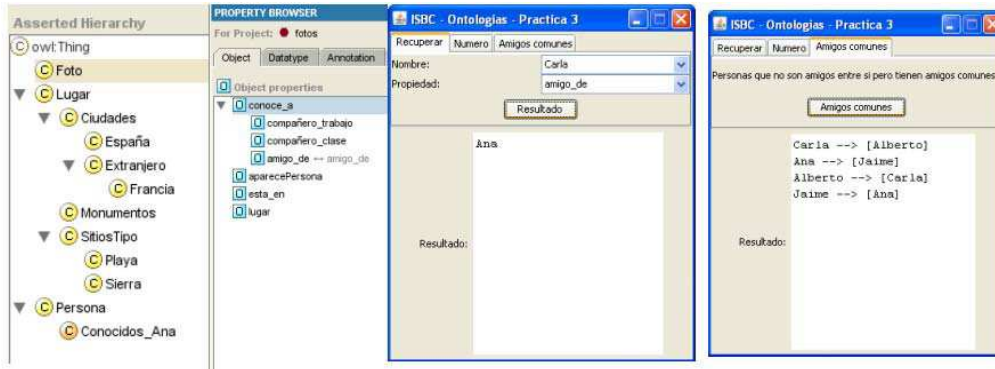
Asserted Hierarchy

C owl:Thing
C Foto
C Lugar
C Ciudades
C España
C Extranjero
C Francia
C Monumentos
C SitiosTipo
C Playa
C Sierra
C Persona
C Conocidos_Ana

PROPERTY BROWSER
For Project: fotos
Object | Datatype | Annotation
Object properties
conoce_a
compañero_trabajo
compañero_clase
amigo_de ↔ amigo_de
aparecePersona
esta_en
lugar

ISBC - Ontologias - Practica 3
Recuperar | Numero | Amigos comunes
Nombre: Carla
Propiedad: amigo_de
Resultado
Resultado:
Ana

ISBC - Ontologias - Practica 3
Recuperar | Numero | Amigos comunes
Personas que no son amigos entre si pero tienen amigos comunes
Amigos comunes
Resultado:
Carla --> [Alberto]
Ana --> [Jaime]
Alberto --> [Carla]
Jaime --> [Ana]